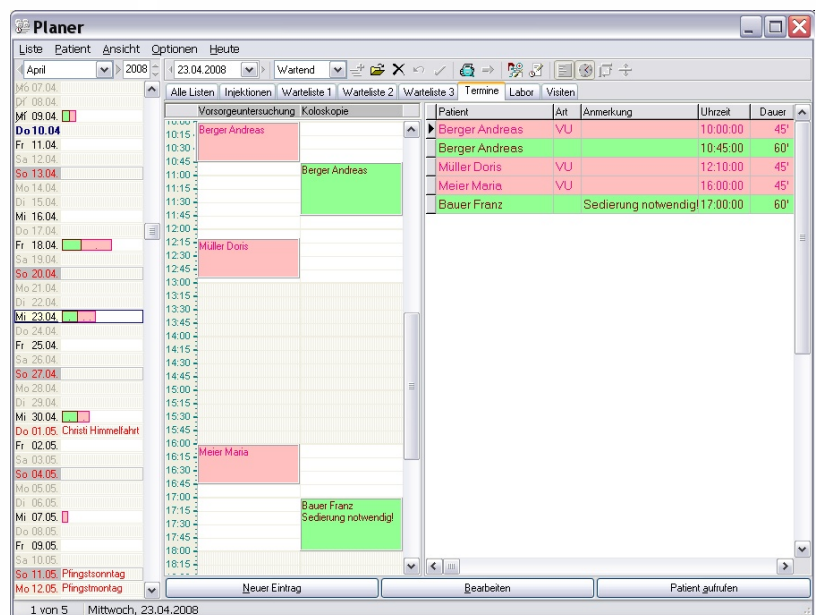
Planer

Liste Patient Ansicht Optionen Heute

April 2008 23.04.2008 Wartend

Mo 07.04.
Di 08.04.
Mi 09.04.
Do 10.04
Fr 11.04.
Sa 12.04.
So 13.04.
Mo 14.04.
Di 15.04.
Mi 16.04.
Do 17.04.
Fr 18.04.
Sa 19.04.
So 20.04.
Mo 21.04.
Di 22.04.
Mi 23.04.
Do 24.04.
Fr 25.04.
Sa 26.04.
So 27.04.
Mo 28.04.
Di 29.04.
Mi 30.04.
Do 01.05. Christi Himmelfahrt
Fr 02.05.
Sa 03.05.
So 04.05.
Mo 05.05.
Di 06.05.
Mi 07.05.
Do 08.05.
Fr 09.05.
Sa 10.05.
So 11.05. Pfingstsonntag
Mo 12.05. Pfingstmontag

Alle Listen | Injektionen | Warteliste 1 | Warteliste 2 | Warteliste 3 | Termine | Labor | Visiten

Vorsorgeuntersuchung | Koloskopie

10:15 Berger Andreas
10:30
10:45
11:00 Berger Andreas
11:15
11:30
11:45
12:00
12:15 Müller Doris
12:30
12:45
13:00
13:15
13:30
13:45
14:00
14:15
14:30
14:45
15:00
15:15
15:30
15:45
16:00
16:15 Meier Maria
16:30
16:45
17:00
17:15 Bauer Franz Sedierung notwendig!
17:30
17:45
18:00
18:15

| Patient | Art | Anmerkung | Uhrzeit | Dauer |
|---|---|---|---|---|
| Berger Andreas | VU | | 10:00:00 | 45' |
| Berger Andreas | | | 10:45:00 | 60' |
| Müller Doris | VU | | 12:10:00 | 45' |
| Meier Maria | VU | | 16:00:00 | 45' |
| Bauer Franz | | Sedierung notwendig! | 17:00:00 | 60' |

Neuer Eintrag | Bearbeiten | Patient aufrufen

1 von 5 Mittwoch, 23.04.2008